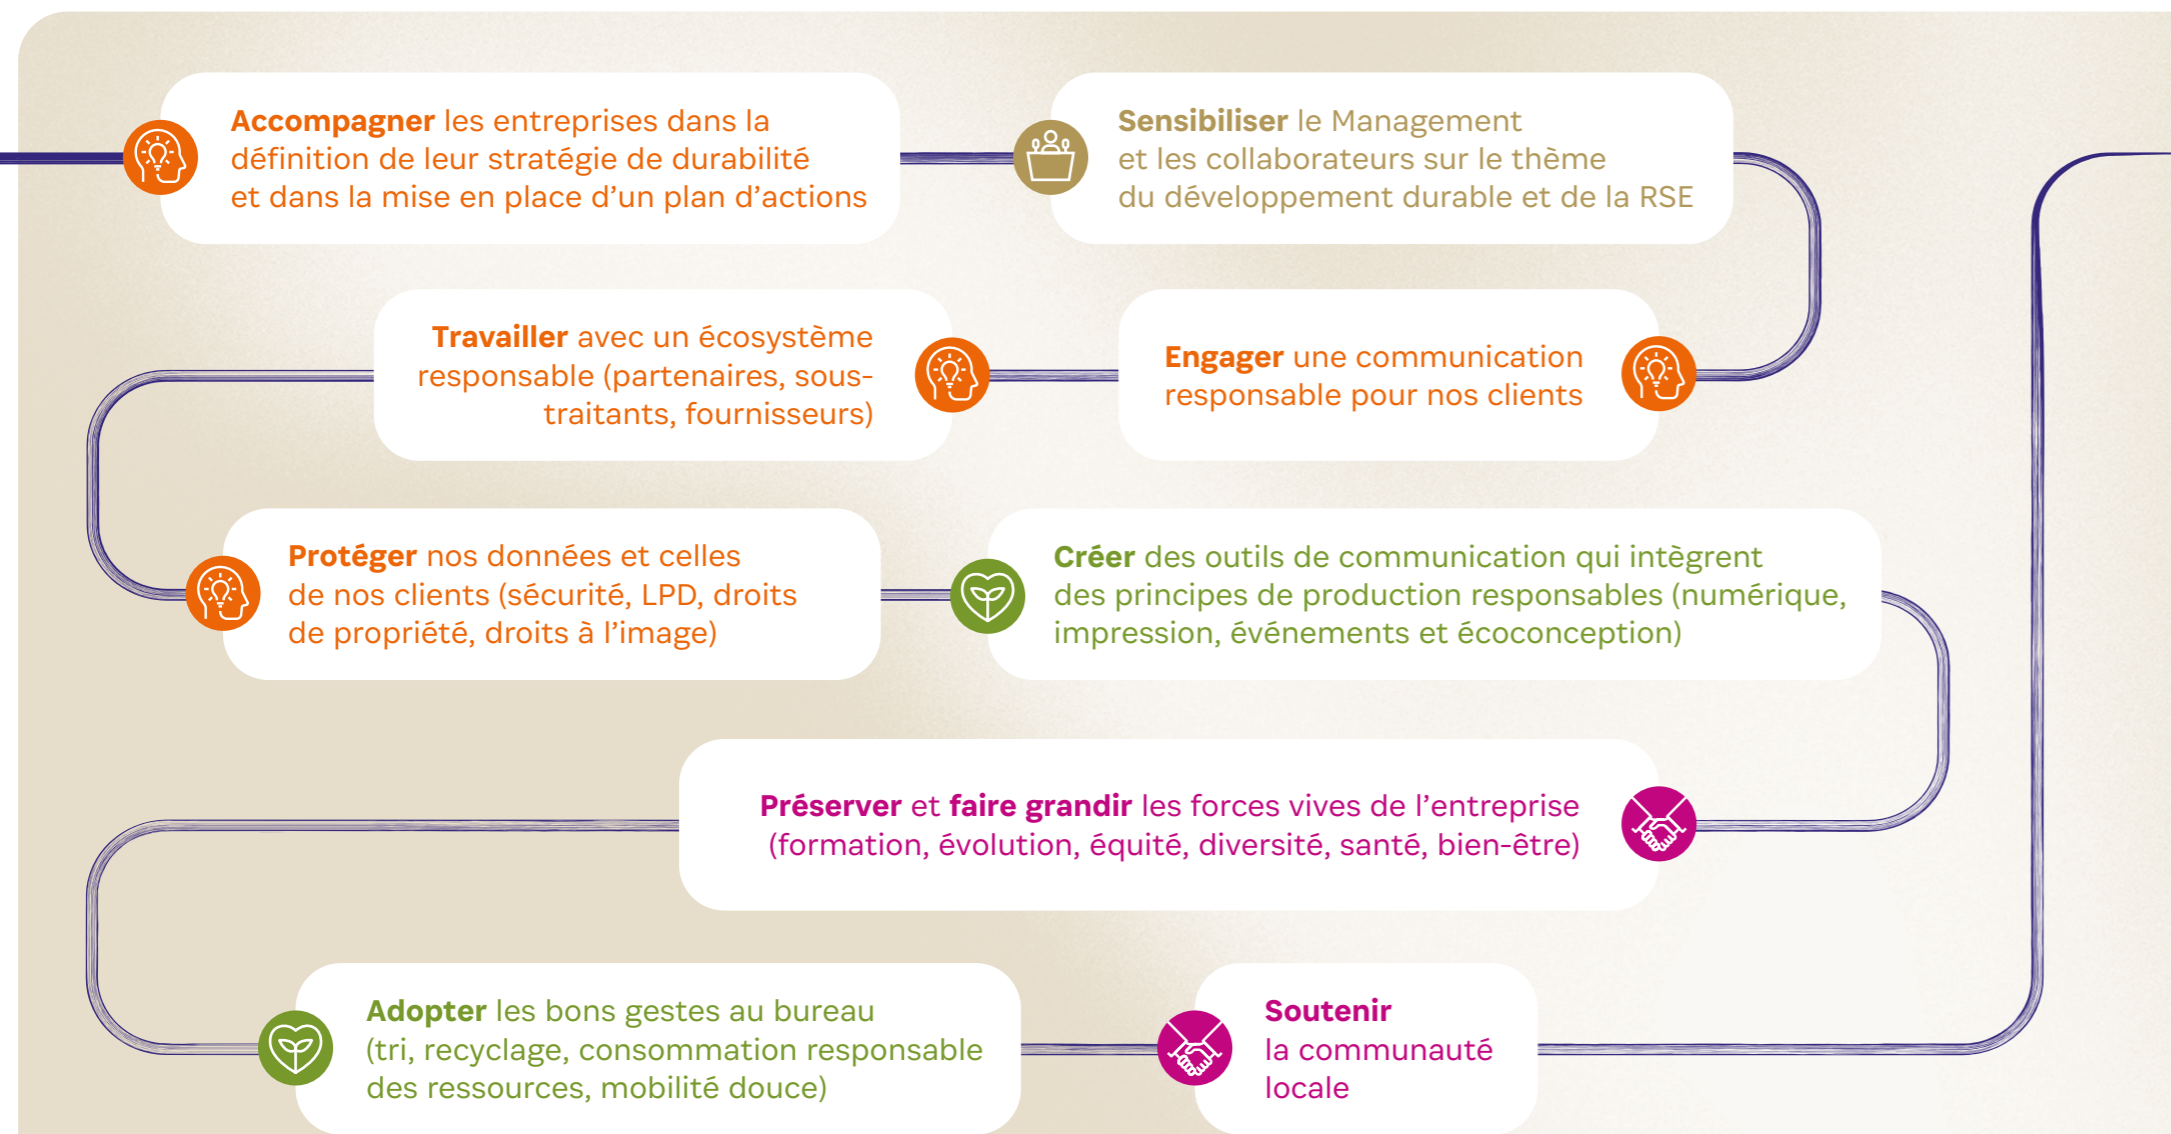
**Accompagner** les entreprises dans la définition de leur stratégie de durabilité et dans la mise en place d’un plan d’actions

**Sensibiliser** le Management et les collaborateurs sur le thème du développement durable et de la RSE

**Travailler** avec un écosystème responsable (partenaires, sous-traitants, fournisseurs)

**Engager** une communication responsable pour nos clients

**Protéger** nos données et celles de nos clients (sécurité, LPD, droits de propriété, droits à l’image)

**Créer** des outils de communication qui intègrent des principes de production responsables (numérique, impression, événements et écoconception)

**Préserver** et **faire grandir** les forces vives de l’entreprise (formation, évolution, équité, diversité, santé, bien-être)

**Adopter** les bons gestes au bureau (tri, recyclage, consommation responsable des ressources, mobilité douce)

**Soutenir** la communauté locale